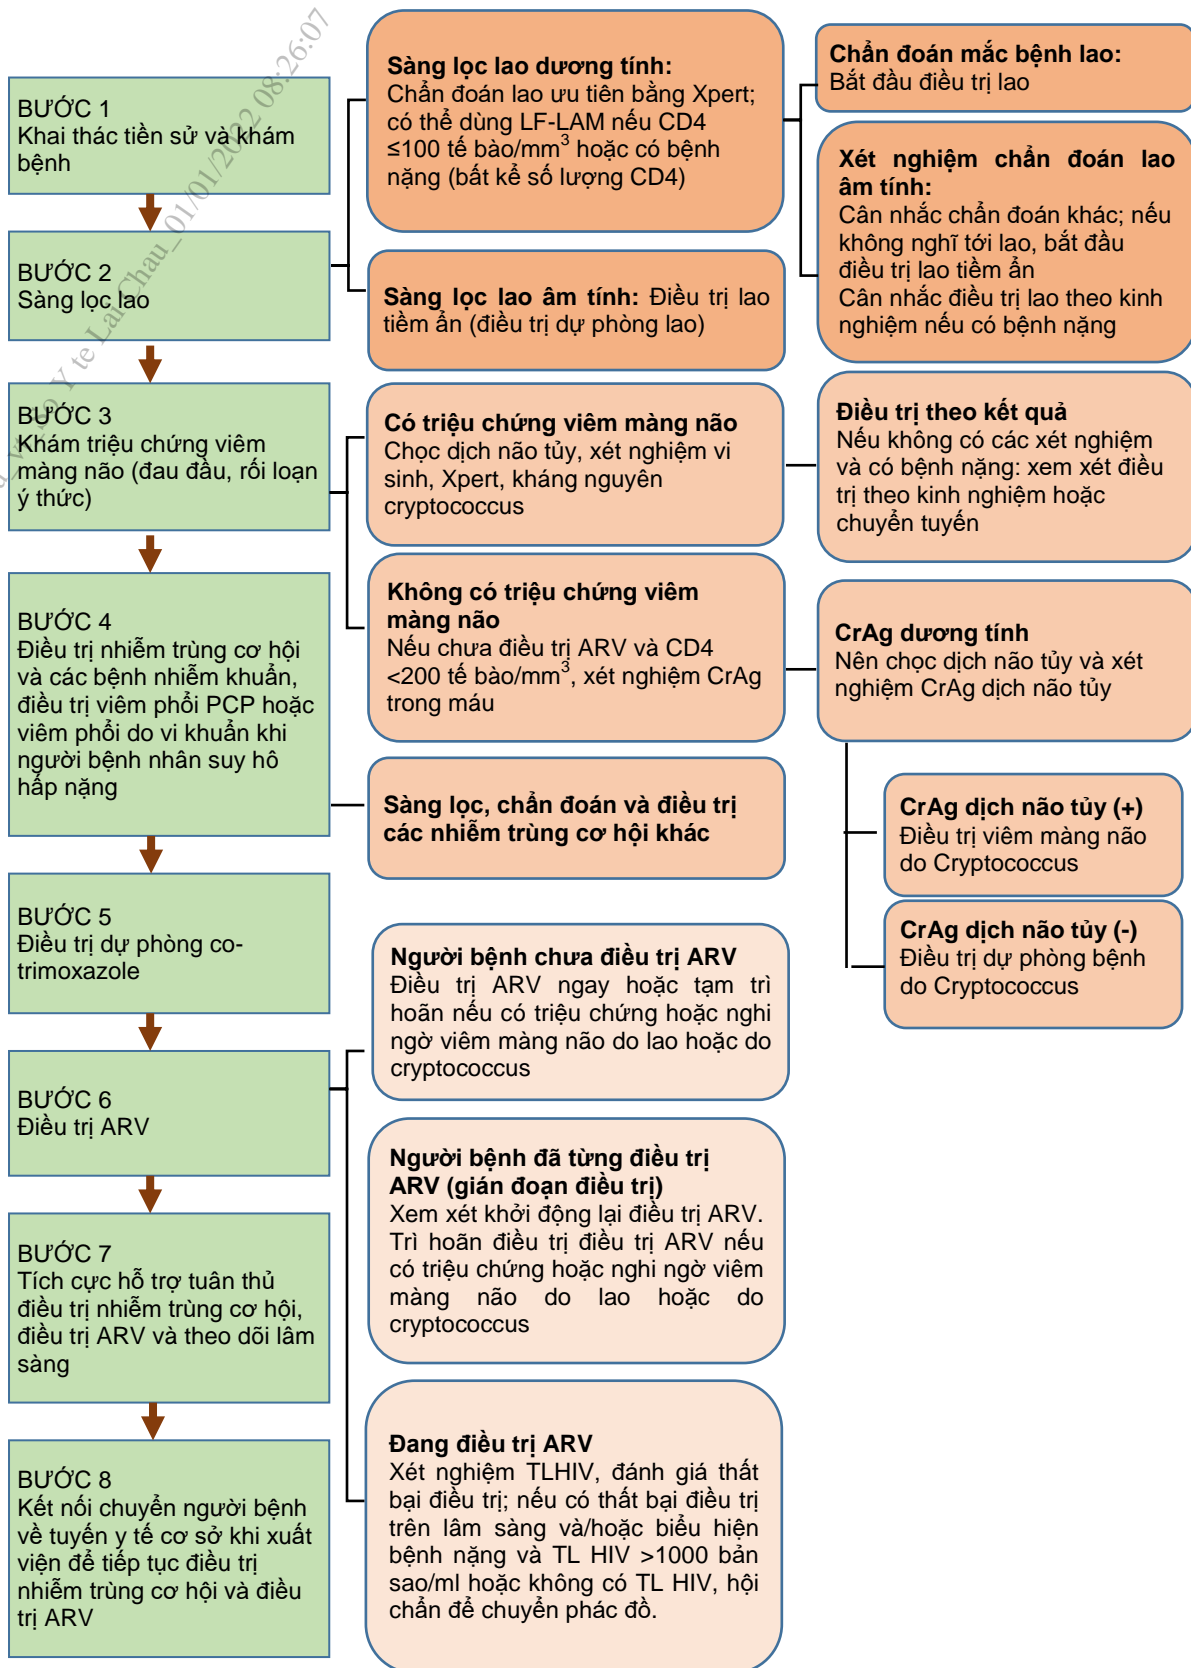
BƯỚC 1
Khai thác tiền sử và khám bệnh

BƯỚC 2
Sàng lọc lao

BƯỚC 3
Khám triệu chứng viêm màng não (đau đầu, rối loạn ý thức)

BƯỚC 4
Điều trị nhiễm trùng cơ hội và các bệnh nhiễm khuẩn, điều trị viêm phổi PCP hoặc viêm phổi do vi khuẩn khi người bệnh nhân suy hô hấp nặng

BƯỚC 5
Điều trị dự phòng co-trimoxazole

BƯỚC 6
Điều trị ARV

BƯỚC 7
Tích cực hỗ trợ tuân thủ điều trị nhiễm trùng cơ hội, điều trị ARV và theo dõi lâm sàng

BƯỚC 8
Kết nối chuyển người bệnh về tuyến y tế cơ sở khi xuất viện để tiếp tục điều trị nhiễm trùng cơ hội và điều trị ARV

Sàng lọc lao dương tính:
Chẩn đoán lao ưu tiên bằng Xpert; có thể dùng LF-LAM nếu CD4 ≤100 tế bào/mm$^3$ hoặc có bệnh nặng (bất kể số lượng CD4)

Sàng lọc lao âm tính: Điều trị lao tiềm ẩn (điều trị dự phòng lao)

Chẩn đoán mắc bệnh lao:
Bắt đầu điều trị lao

Xét nghiệm chẩn đoán lao âm tính:
Cân nhắc chẩn đoán khác; nếu không nghĩ tới lao, bắt đầu điều trị lao tiềm ẩn
Cân nhắc điều trị lao theo kinh nghiệm nếu có bệnh nặng

Có triệu chứng viêm màng não
Chọc dịch não tủy, xét nghiệm vi sinh, Xpert, kháng nguyên cryptococcus

Điều trị theo kết quả
Nếu không có các xét nghiệm và có bệnh nặng: xem xét điều trị theo kinh nghiệm hoặc chuyển tuyến

Không có triệu chứng viêm màng não
Nếu chưa điều trị ARV và CD4 <200 tế bào/mm$^3$, xét nghiệm CrAg trong máu

CrAg dương tính
Nên chọc dịch não tủy và xét nghiệm CrAg dịch não tủy

Sàng lọc, chẩn đoán và điều trị các nhiễm trùng cơ hội khác

CrAg dịch não tủy (+)
Điều trị viêm màng não do Cryptococcus

CrAg dịch não tủy (-)
Điều trị dự phòng bệnh do Cryptococcus

Người bệnh chưa điều trị ARV
Điều trị ARV ngay hoặc tạm trì hoãn nếu có triệu chứng hoặc nghi ngờ viêm màng não do lao hoặc do cryptococcus

Người bệnh đã từng điều trị ARV (gián đoạn điều trị)
Xem xét khởi động lại điều trị ARV. Trì hoãn điều trị điều trị ARV nếu có triệu chứng hoặc nghi ngờ viêm màng não do lao hoặc do cryptococcus

Đang điều trị ARV
Xét nghiệm TLHIV, đánh giá thất bại điều trị; nếu có thất bại điều trị trên lâm sàng và/hoặc biểu hiện bệnh nặng và TL HIV >1000 bản sao/ml hoặc không có TL HIV, hội chẩn để chuyển phác đồ.

So Y te Lai Chau_01/01/2022 08:26:07